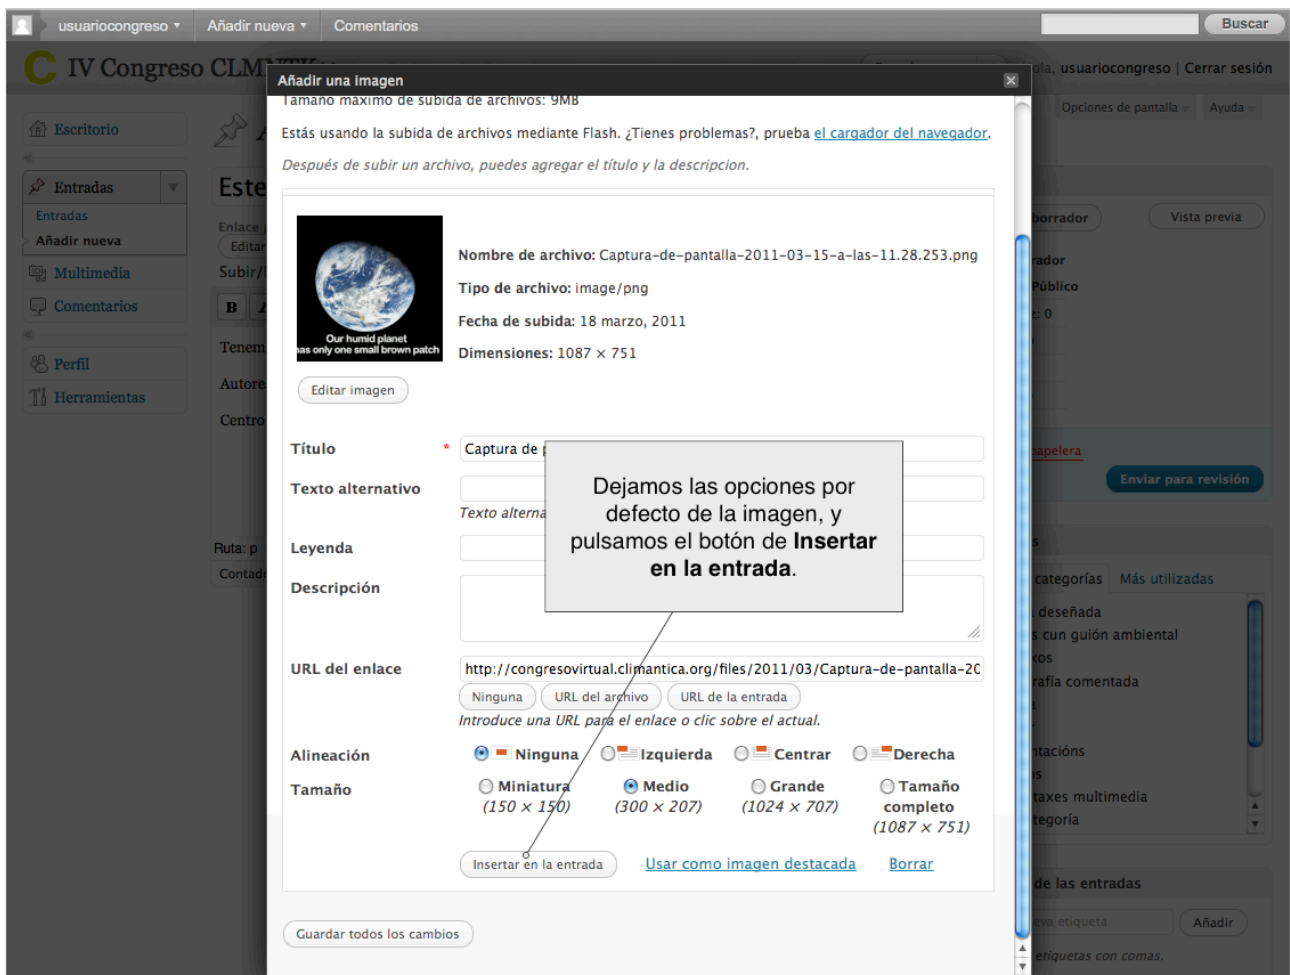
usuariocongreso ▾ Añadir nueva ▾ Comentarios Buscar

IV Congreso CLM

Hola, usuariocongreso | Cerrar sesión

Opciones de pantalla ▾ Ayuda ▾

Escritorio

Entradas
Entradas
Añadir nueva
Multimedia
Comentarios

Perfil
Herramientas

Este
Enlace
Editar
Subir/
B
Tenem
Autore
Centro
Ruta: p
Contad

borrador Vista previa
rador
Público
: 0
papelera
Enviar para revisión
s
categorías Más utilizadas
deseñada
s cun guión ambiental
kos
rafía comentada
ntacións
s
taxes multimedia
tegoría
de las entradas
eva etiqueta Añadir
etiquetas con comas.

Añadir una imagen

Tamaño máximo de subida de archivos: 9MB

Estás usando la subida de archivos mediante Flash. ¿Tienes problemas?, prueba el cargador del navegador.

Después de subir un archivo, puedes agregar el título y la descripcion.

Our humid planet
has only one small brown patch

Nombre de archivo: Captura-de-pantalla-2011-03-15-a-las-11.28.253.png
Tipo de archivo: image/png
Fecha de subida: 18 marzo, 2011
Dimensiones: 1087 × 751

Editar imagen

Título * Captura de
Texto alternativo
Texto alterna
Leyenda
Descripción
URL del enlace http://congresovirtual.climantica.org/files/2011/03/Captura-de-pantalla-20
Ninguna URL del archivo URL de la entrada
Introduce una URL para el enlace o clic sobre el actual.
Alineación Ninguna Izquierda Centrar Derecha
Tamaño Miniatura (150 × 150) Medio (300 × 207) Grande (1024 × 707) Tamaño completo (1087 × 751)

Insertar en la entrada Usar como imagen destacada Borrar

Guardar todos los cambios

Dejamos las opciones por defecto de la imagen, y pulsamos el botón de **Insertar en la entrada**.